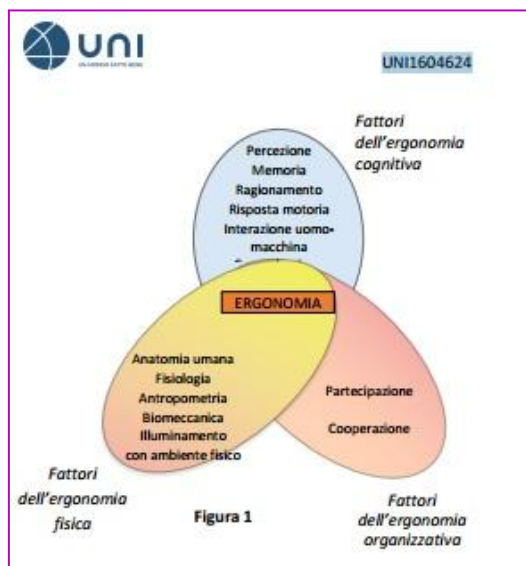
uni

UN GIORNO SOTTO NOI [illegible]

UNI1604624

Fattori dell'ergonomia cognitiva

Percezione
Memoria
Ragionamento
Risposta motoria
Interazione uomo-macchina
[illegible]

ERGONOMIA

Anatomia umana
Fisiologia
Antropometria
Biomeccanica
Illuminamento
con ambiente fisico

Partecipazione

Cooperazione

Fattori dell'ergonomia fisica

Figura 1

Fattori dell'ergonomia organizzativa